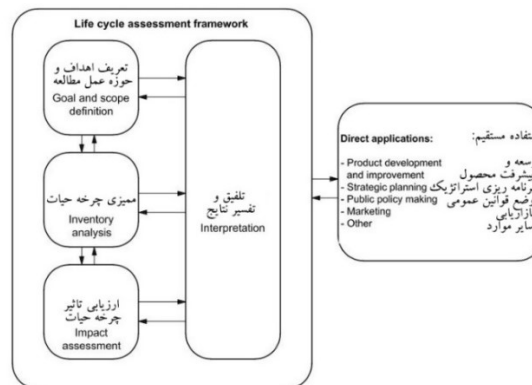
Life cycle assessment framework

تعریف اهداف و حوزه عمل مطالعه
Goal and scope definition

ممیزی چرخه حیات
Inventory analysis

ارزیابی تاثیر چرخه حیات
Impact assessment

تلفیق و تفسیر نتایج
Interpretation

Direct applications:
- Product development and improvement
- Strategic planning
- Public policy making
- Marketing
- Other

استفاده مستقیم:
توسعه و پیشرفت محصول
برنامه ریزی استراتژیک
وضع قوانین عمومی
بازاریابی
سایر موارد